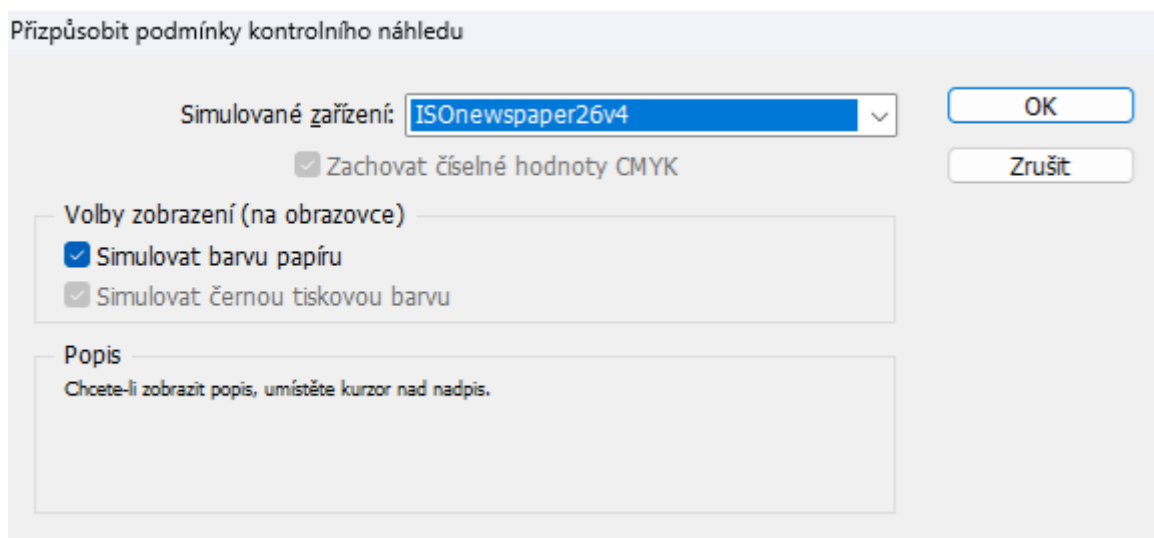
Přizpůsobit podmínky kontrolního náhledu

Simulované zařízení: ISOnewspaper26v4

Zachovat číselné hodnoty CMYK

OK

Zrušit

Volby zobrazení (na obrazovce)

Simulovat barvu papíru

Simulovat černou tiskovou barvu

Popis

Chcete-li zobrazit popis, umístěte kurzor nad nadpis.